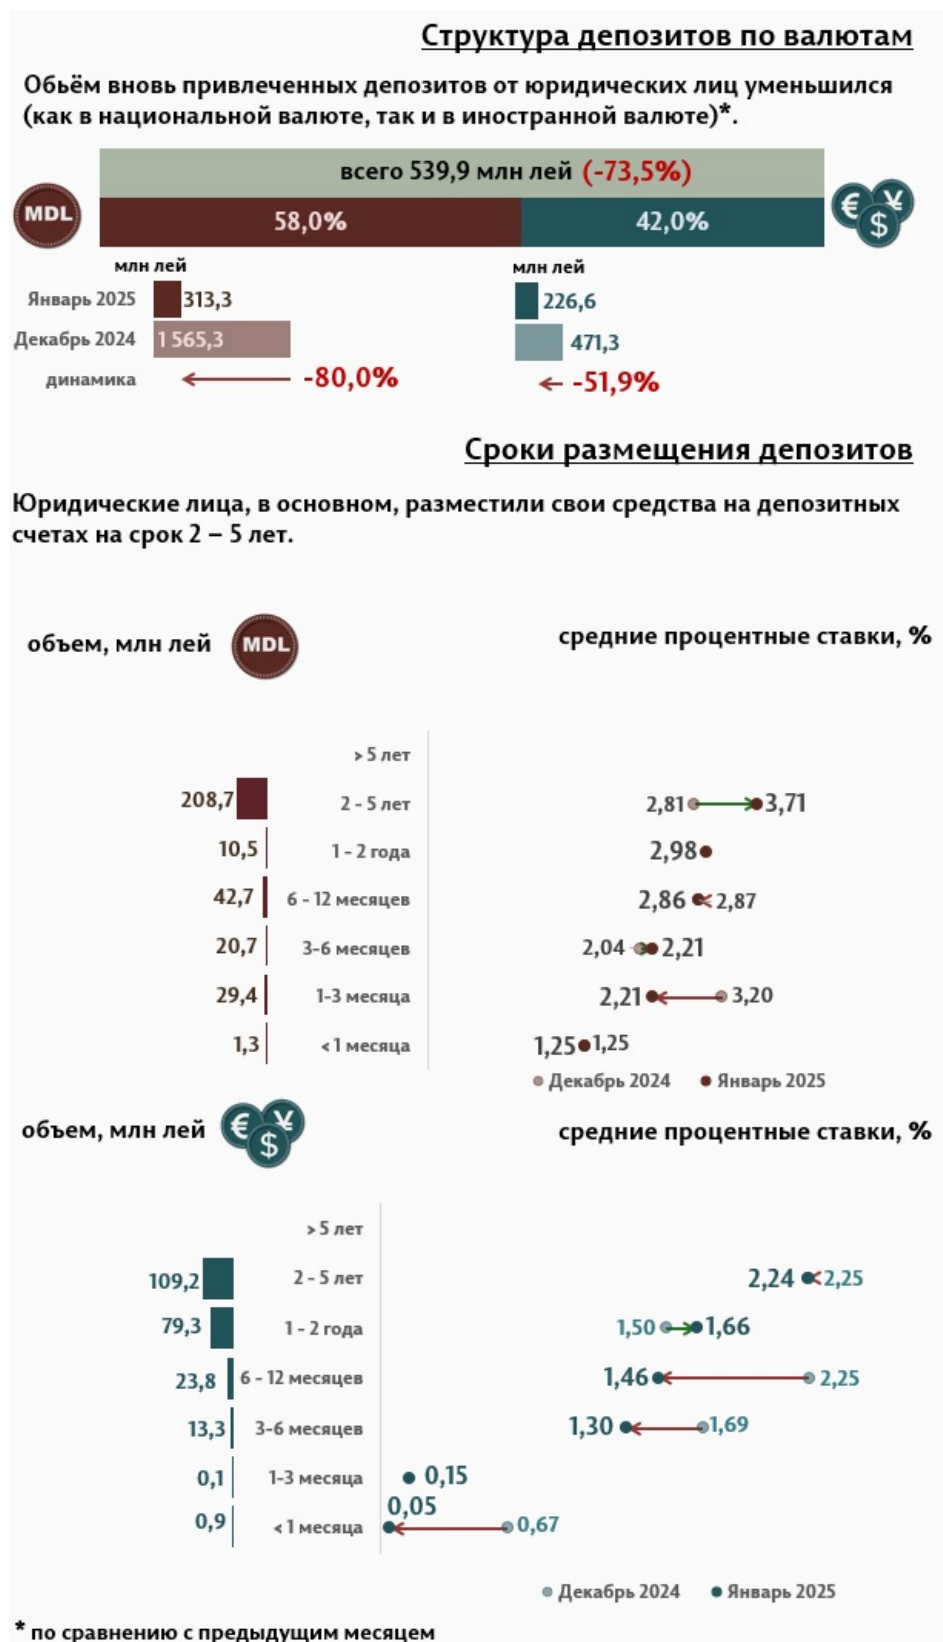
Структура депозитов по валютам

Обьём вновь привлеченных депозитов от юридических лиц уменьшился (как в национальной валюте, так и в иностранной валюте)*.

всего 539,9 млн лей (-73,5%)

MDL

58,0%

42,0%

€ $ ¥

млн лей

Январь 2025 313,3

Декабрь 2024 1 565,3

динамика -80,0%

млн лей

226,6

471,3

-51,9%

Сроки размещения депозитов

Юридические лица, в основном, разместили свои средства на депозитных счетах на срок 2 – 5 лет.

объем, млн лей MDL

средние процентные ставки, %

| объем | срок | ставки |
|---|---|---|
| | > 5 лет | |
| 208,7 | 2 - 5 лет | 2,81 3,71 |
| 10,5 | 1 - 2 года | 2,98 |
| 42,7 | 6 - 12 месяцев | 2,86 2,87 |
| 20,7 | 3-6 месяцев | 2,04 2,21 |
| 29,4 | 1-3 месяца | 2,21 3,20 |
| 1,3 | < 1 месяца | 1,25 1,25 |

Декабрь 2024 Январь 2025

объем, млн лей € $ ¥

средние процентные ставки, %

| объем | срок | ставки |
|---|---|---|
| | > 5 лет | |
| 109,2 | 2 - 5 лет | 2,24 2,25 |
| 79,3 | 1 - 2 года | 1,50 1,66 |
| 23,8 | 6 - 12 месяцев | 1,46 2,25 |
| 13,3 | 3-6 месяцев | 1,30 1,69 |
| 0,1 | 1-3 месяца | 0,15 |
| 0,9 | < 1 месяца | 0,05 0,67 |

Декабрь 2024 Январь 2025

* по сравнению с предыдущим месяцем